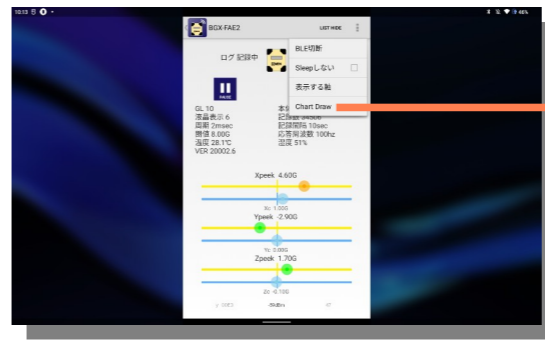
10:13 46%

BGX-FAE2

LIST HIDE

BLE切断

Sleepしない

表示する軸

Chart Draw

ログ 記録中

PAUSE

GL 10
液晶表示 6
周期 2msec
感度 8.00G
温度 28.1℃
VER 20002.6

本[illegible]
記録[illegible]
記録間隔 10sec
応答周波数 100hz
湿度 51%

Xpeek 4.60G

Xc 1.000

Ypeek -2.90G

Yc 0.000

Zpeek 1.70G

Zc -0.100

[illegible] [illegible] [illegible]